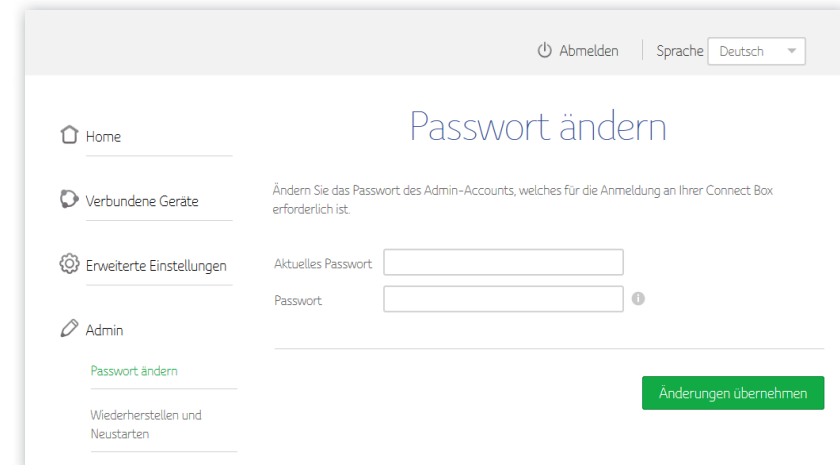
Abmelden Sprache Deutsch

Home

Verbundene Geräte

Erweiterte Einstellungen

Admin

Passwort ändern

Wiederherstellen und Neustarten

Passwort ändern

Ändern Sie das Passwort des Admin-Accounts, welches für die Anmeldung an Ihrer Connect Box erforderlich ist.

Aktuelles Passwort

Passwort

Änderungen übernehmen